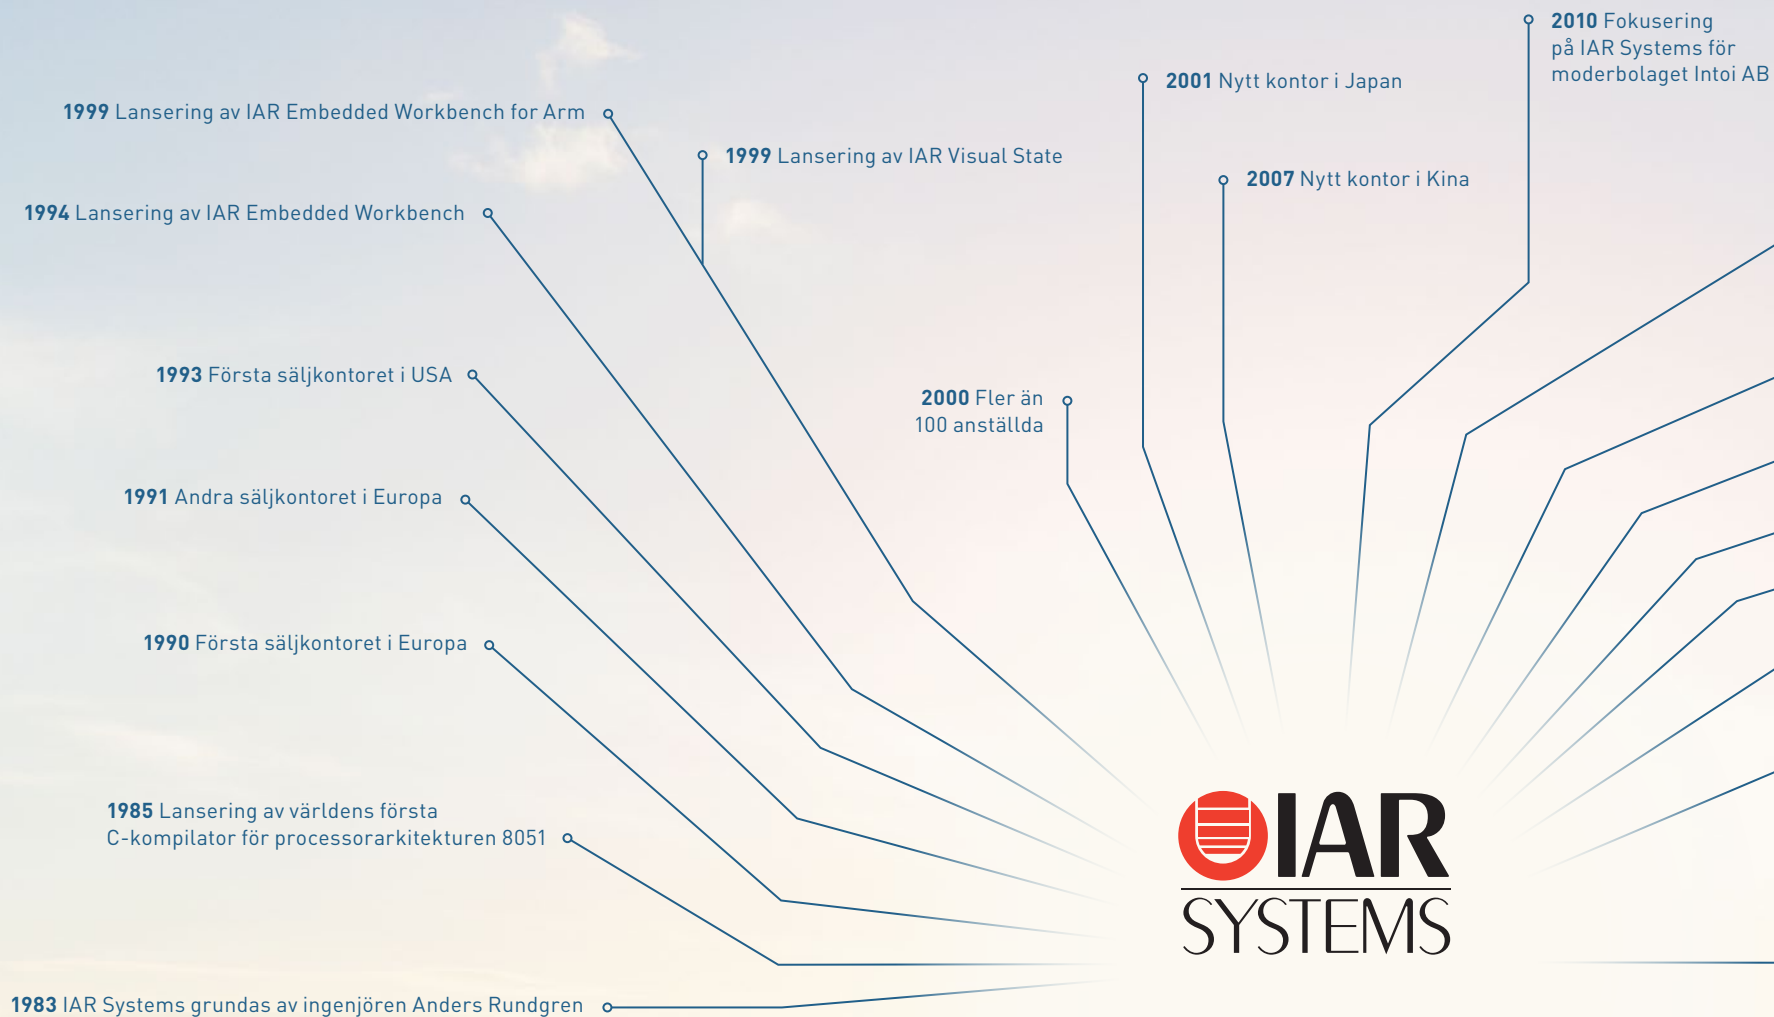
2010 Fokusering på IAR Systems för moderbolaget Intoi AB

2001 Nytt kontor i Japan

1999 Lansering av IAR Embedded Workbench for Arm

1999 Lansering av IAR Visual State

2007 Nytt kontor i Kina

1994 Lansering av IAR Embedded Workbench

1993 Första säljkontoret i USA

2000 Fler än 100 anställda

1991 Andra säljkontoret i Europa

1990 Första säljkontoret i Europa

1985 Lansering av världens första C-kompilator för processorarkitekturen 8051

IAR SYSTEMS

1983 IAR Systems grundas av ingenjören Anders Rundgren